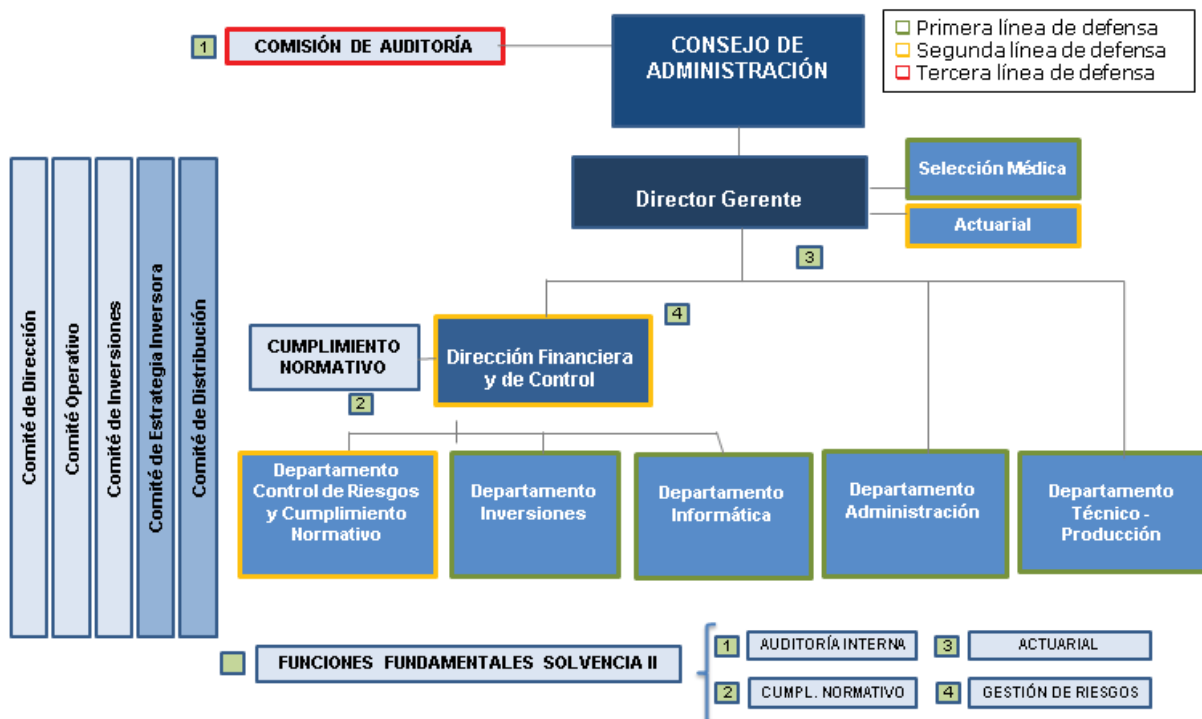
1 COMISIÓN DE AUDITORÍA

CONSEJO DE ADMINISTRACIÓN

Primera línea de defensa
Segunda línea de defensa
Tercera línea de defensa

Comité de Dirección

Comité Operativo

Comité de Inversiones

Comité de Estrategia Inversora

Comité de Distribución

Director Gerente

Selección Médica

Actuarial

3

4

CUMPLIMIENTO NORMATIVO

2

Dirección Financiera y de Control

Departamento Control de Riesgos y Cumplimiento Normativo

Departamento Inversiones

Departamento Informática

Departamento Administración

Departamento Técnico - Producción

FUNCIONES FUNDAMENTALES SOLVENCIA II

1 AUDITORÍA INTERNA

3 ACTUARIAL

2 CUMPL. NORMATIVO

4 GESTIÓN DE RIESGOS